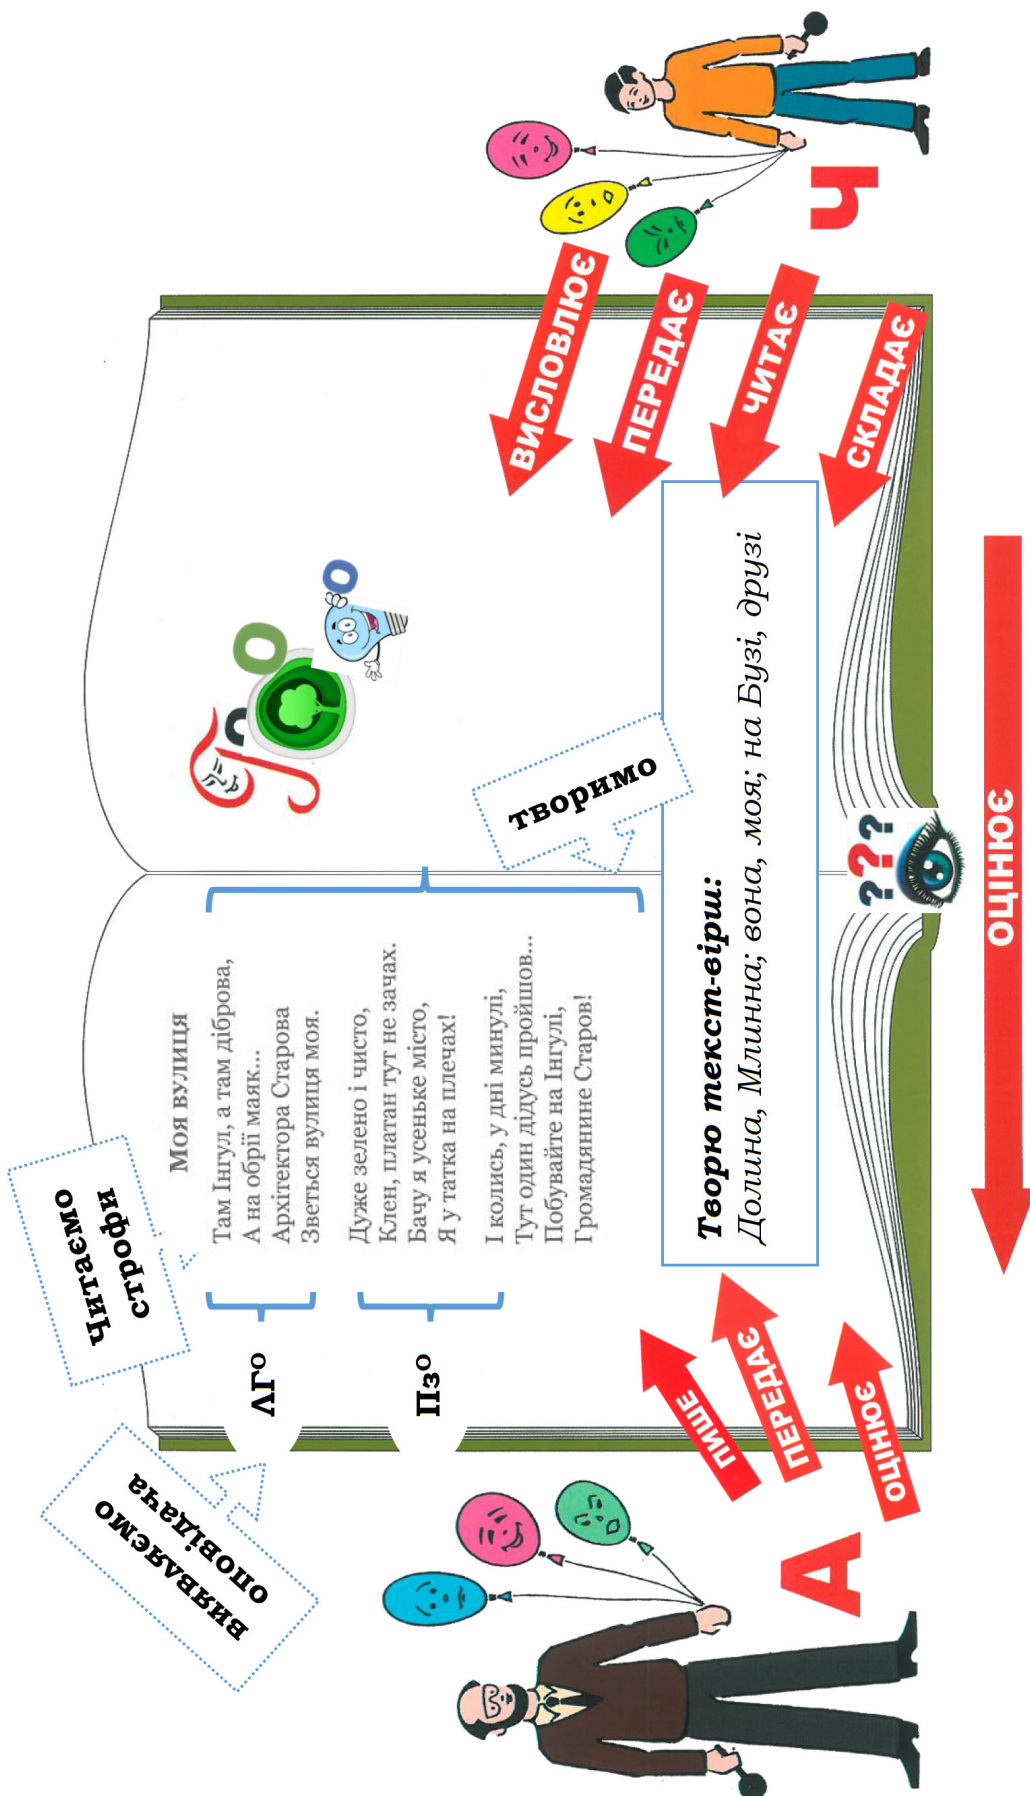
Читаємо строфи

виявляємо оповідача

ЛГ°

Пз°

Моя вулиця

Там Інгул, а там діброва,
А на обрії маяк...
Архітектора Старова
Зветься вулиця моя.

Дуже зелено і чисто,
Клен, платан тут не зачах.
Бачу я усеньке місто,
Я у татка на плечах!

І колись, у дні минулі,
Тут один дідусь пройшов...
Побувайте на Інгулі,
Громадянине Старов!

творимо

Творю текст-вірш:
Долина, Млинна; вона, моя; на Бузі, друзі

А

пише

передає

оцінює

Ч

висловлює

передає

читає

складає

оцінює